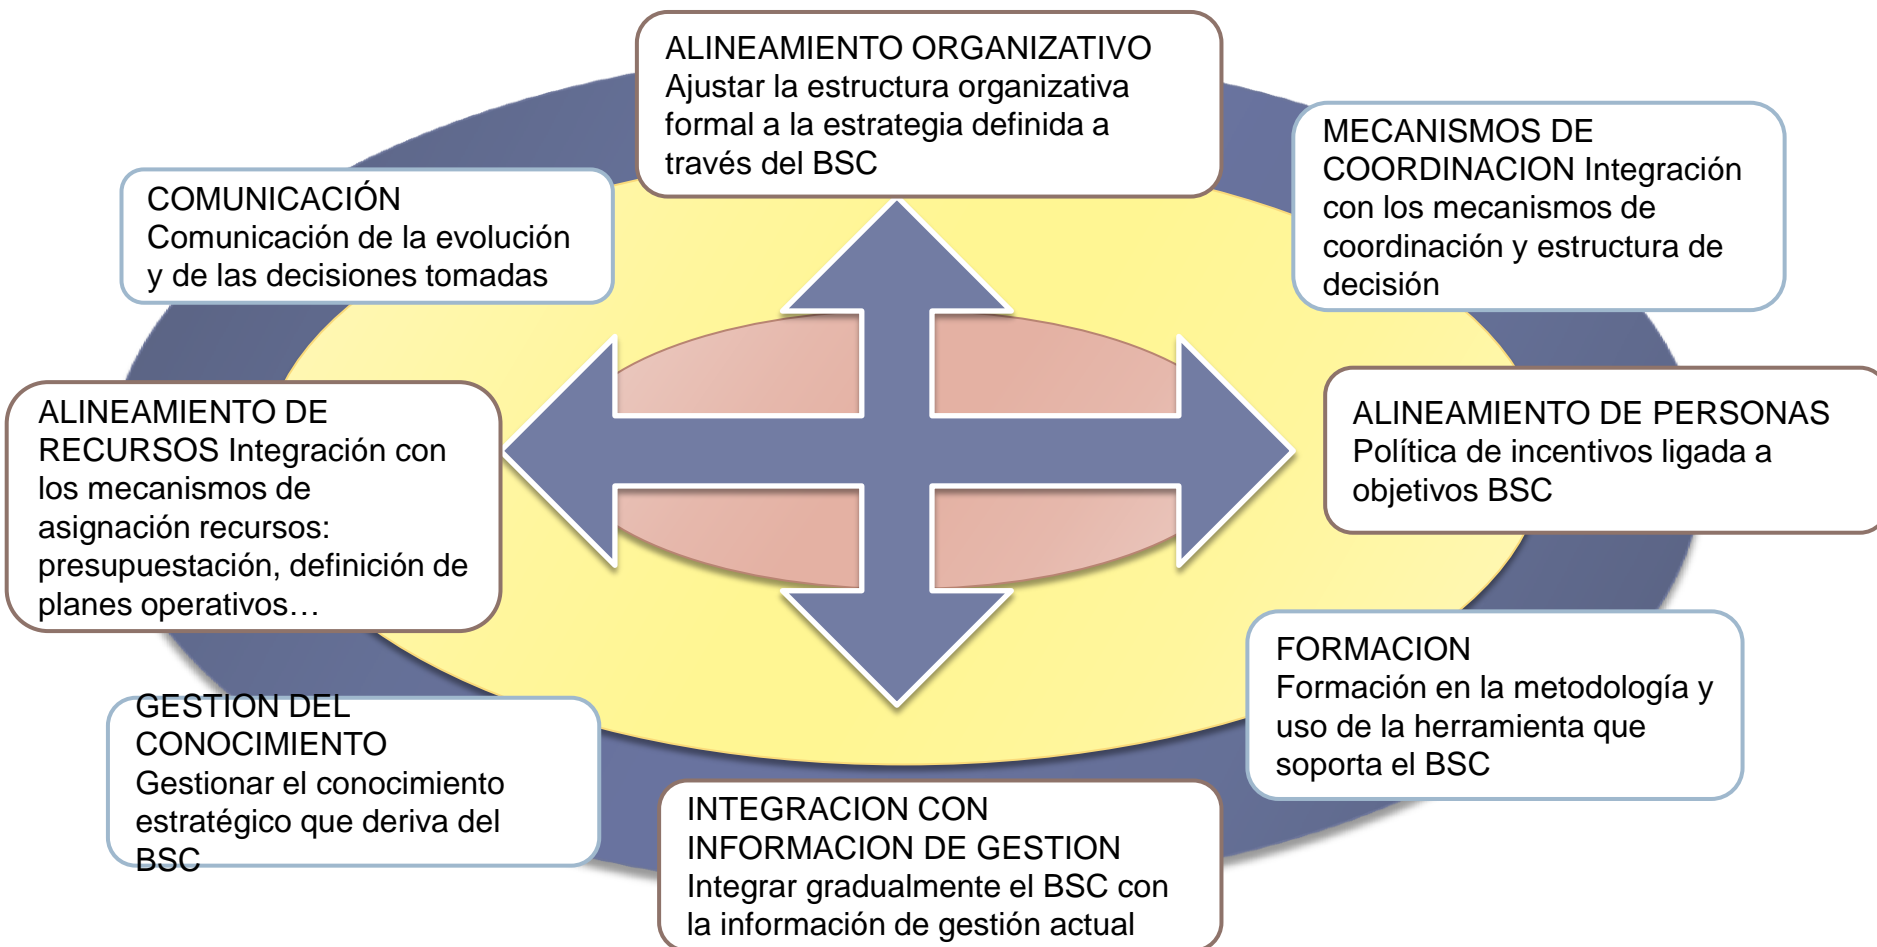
ALINEAMIENTO ORGANIZATIVO
Ajustar la estructura organizativa formal a la estrategia definida a través del BSC

COMUNICACIÓN
Comunicación de la evolución y de las decisiones tomadas

MECANISMOS DE COORDINACION Integración con los mecanismos de coordinación y estructura de decisión

ALINEAMIENTO DE RECURSOS Integración con los mecanismos de asignación recursos: presupuestación, definición de planes operativos…

ALINEAMIENTO DE PERSONAS
Política de incentivos ligada a objetivos BSC

FORMACION
Formación en la metodología y uso de la herramienta que soporta el BSC

GESTION DEL CONOCIMIENTO
Gestionar el conocimiento estratégico que deriva del BSC

INTEGRACION CON INFORMACION DE GESTION
Integrar gradualmente el BSC con la información de gestión actual